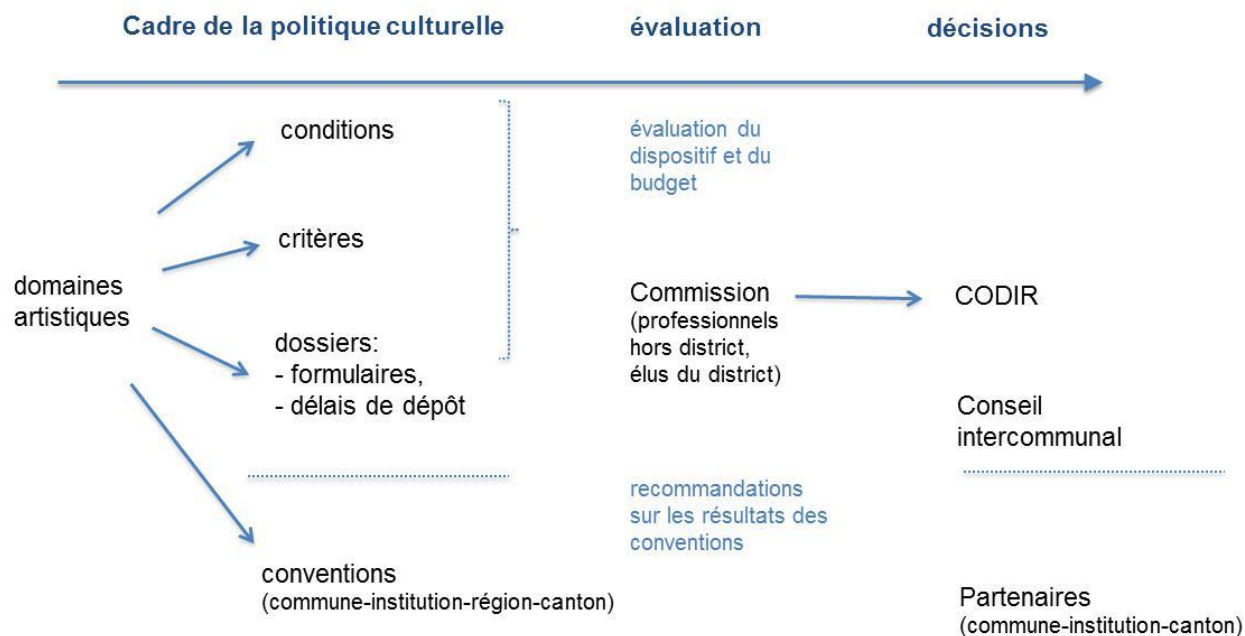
Cadre de la politique culturelle

évaluation

décisions

domaines artistiques

conditions

critères

dossiers:
- formulaires,
- délais de dépôt

conventions
(commune-institution-région-canton)

évaluation du dispositif et du budget

Commission
(professionnels hors district, élus du district)

recommandations sur les résultats des conventions

CODIR

Conseil intercommunal

Partenaires
(commune-institution-canton)